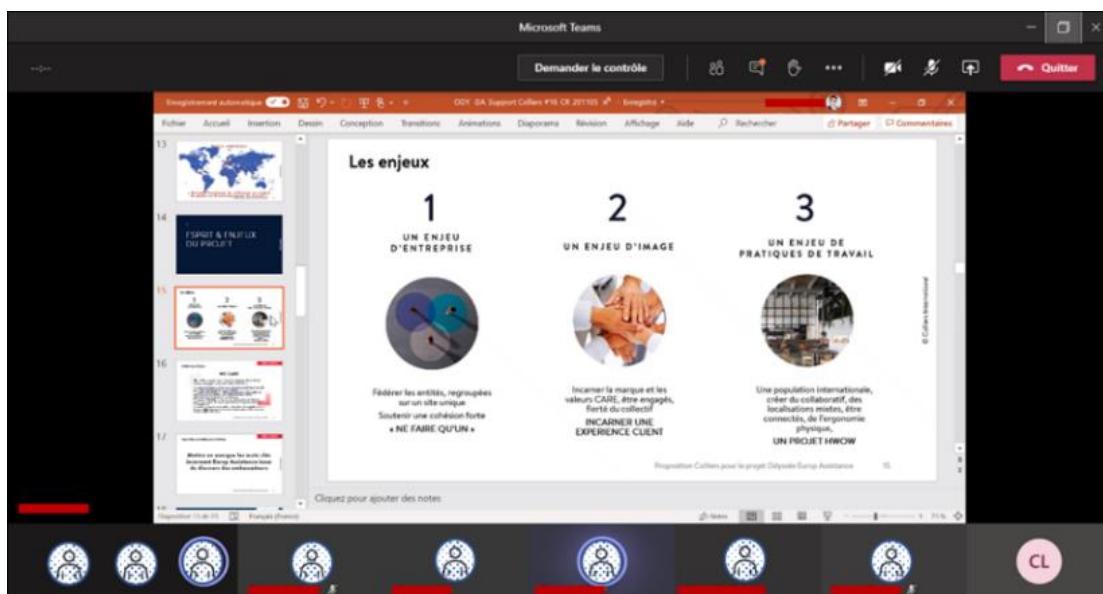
Microsoft Teams

Demander le contrôle

Quitter

Enregistrement automatique

ODY_GA Support Colliers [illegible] · Enregistré

Fichier Accueil Insertion Dessin Conception Transitions Animations Diaporama Révision Affichage Aide Rechercher

Partager Commentaires

13

14

ESPRIT & ENJEUX DU PROJET

15

16

17

Les enjeux

1

UN ENJEU D'ENTREPRISE

Fédérer les entités, regroupées sur un site unique
Soutenir une cohésion forte
« NE FAIRE QU'UN »

2

UN ENJEU D'IMAGE

Incarner la marque et les valeurs CARE, être engagés, fierté du collectif
INCARNER UNE EXPERIENCE CLIENT

3

UN ENJEU DE PRATIQUES DE TRAVAIL

Une population internationale, créer du collaboratif, des localisations mixtes, être connectés, de l'ergonomie physique,
UN PROJET HWOW

© Colliers International

Proposition Colliers pour le projet Odyssée Europ Assistance 15

Cliquez pour ajouter des notes

Diapositive 15 de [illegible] Français (France)

Notes

CL